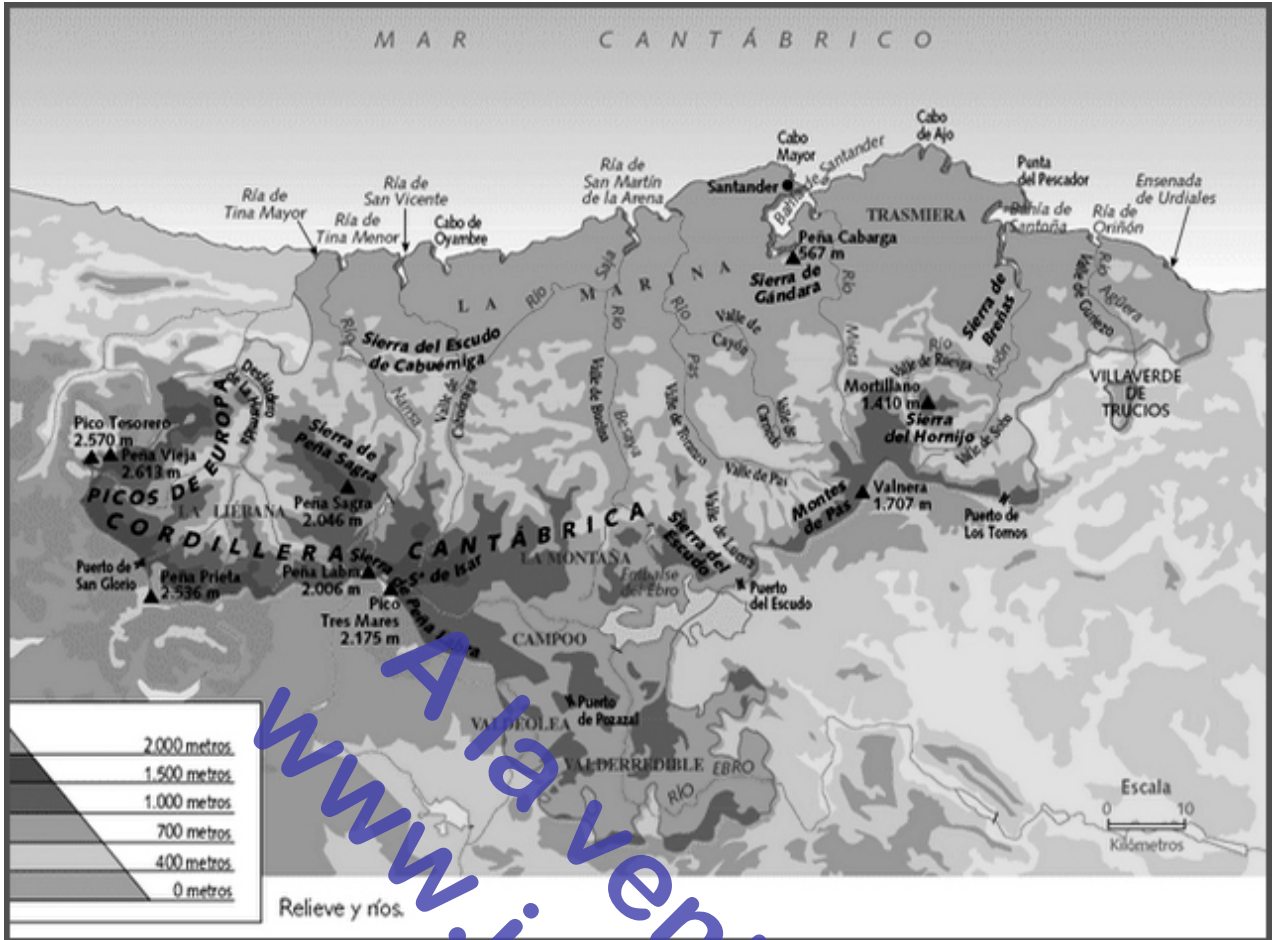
MAR CANTÁBRICO

Ría de Tina Mayor
Ría de Tina Menor
Ría de San Vicente
Cabo de Oyambre
Ría de San Martín de la Arena
Cabo Mayor
Santander
Bahía de Santander
Cabo de Ajo
Punta del Pescador
Bahía de Santoña
Ría de Oriñón
Ensenada de Urdiales
TRASMIERA
Peña Cabarga 567 m
Sierra de Gándara
Sierra de Breñas
LA MARINA
Sierra del Escudo de Cabuérniga
Río Saja
Río Pas
Río Miera
Río Asón
Río Agüera
Valle de Cayón
Valle de Carriedo
Valle de Ruesga
Valle de Guriezo
VILLAVERDE DE TRUCIOS
Mortillano 1.410 m
Sierra del Hornijo
Valle de Soba
Desfiladero de La Hermida
Pico Tesorero 2.570 m
Peña Vieja 2.613 m
PICOS DE EUROPA
Sierra de Peña Sagra
Río Nansa
Valle de Cabuérniga
Valle de Buelna
Río Besaya
Valle de Toranzo
Valle de Pas
Valle de Luena
Montes de Pas
Valnera 1.707 m
Puerto de Los Tornos
LA LIÉBANA
Peña Sagra 2.046 m
CORDILLERA CANTÁBRICA
Sierra del Escudo
Sierra de Isar
Sierra de Peña Labra
LA MONTAÑA
Embalse del Ebro
Puerto del Escudo
Puerto de San Glorio
Peña Prieta 2.536 m
Peña Labra 2.006 m
Pico Tres Mares 2.175 m
CAMPOO
Puerto de Pozazal
VALDEOLEA
VALDERREDIBLE
RÍO EBRO
Escala
0 10
Kilómetros

2.000 metros
1.500 metros
1.000 metros
700 metros
400 metros
0 metros

Relieve y ríos.

A la venta
www.i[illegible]